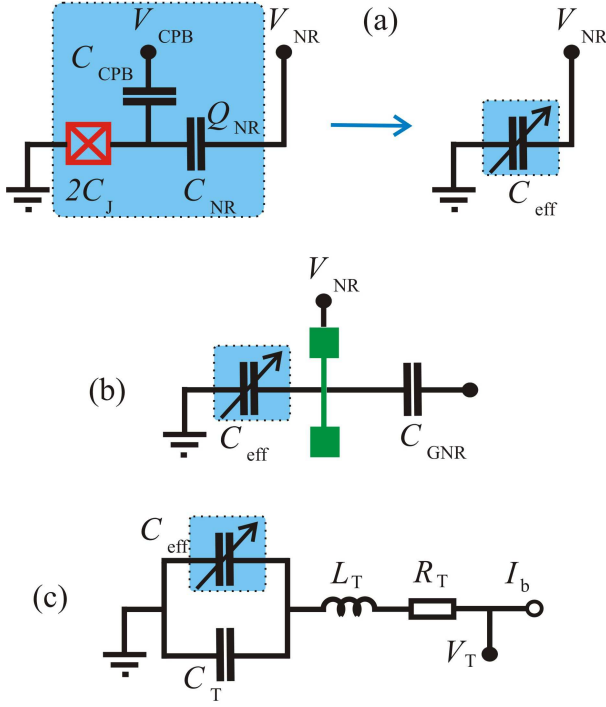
$V_{\text{CPB}}$
$C_{\text{CPB}}$
$V_{\text{NR}}$
(a)
$V_{\text{NR}}$
$Q_{\text{NR}}$
$2C_{\text{J}}$
$C_{\text{NR}}$
$C_{\text{eff}}$

$V_{\text{NR}}$
(b)
$C_{\text{eff}}$
$C_{\text{GNR}}$

$C_{\text{eff}}$
$L_{\text{T}}$
$R_{\text{T}}$
$I_{\text{b}}$
(c)
$V_{\text{T}}$
$C_{\text{T}}$